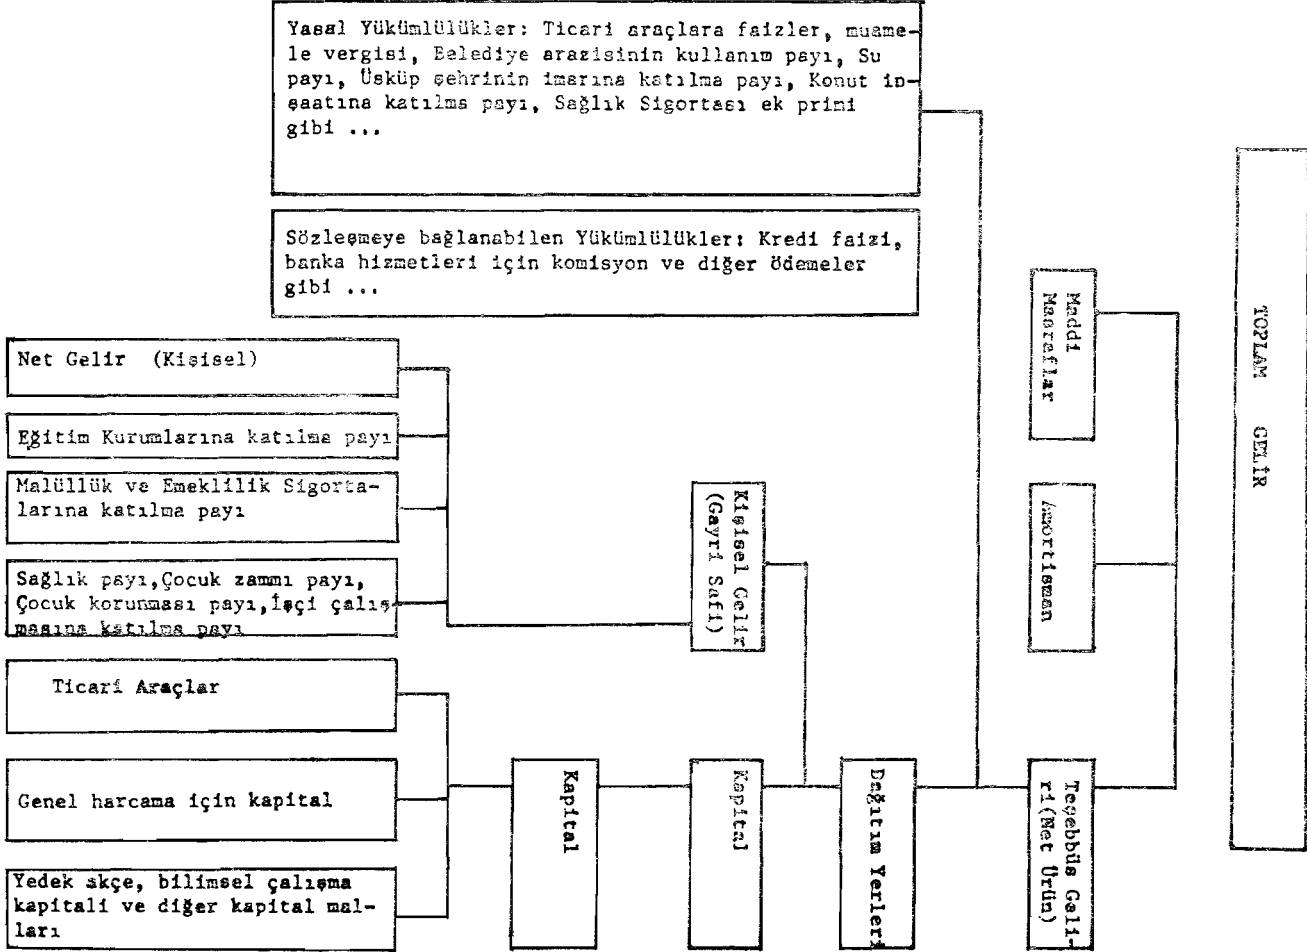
Yasal Yükümlülükler: Ticari araçlara faizler, muamele vergisi, Belediye arazisinin kullanım payı, Su payı, Üsküp şehrinin imarına katılma payı, Konut inşaatına katılma payı, Sağlık Sigortası ek primi gibi ...

Sözleşmeye bağlanabilen Yükümlülükler: Kredi faizi, banka hizmetleri için komisyon ve diğer ödemeler gibi ...

Net Gelir (Kişisel)

Eğitim Kurumlarına katılma payı

Malüllük ve Emeklilik Sigortalarına katılma payı

Sağlık payı, Çocuk zammı payı, Çocuk korunması payı, İşçi çalışmasına katılma payı

Ticari Araçlar

Genel harcama için kapital

Yedek akçe, bilimsel çalışma kapitali ve diğer kapital malları

Kapital

Kişisel Gelir (Gayri Safi)

Kapital

Dağıtım Yerleri

Maddi Masraflar

Amortisman

Teşebbüs Gelirl (Net Ürün)

TOPLAM GELİR